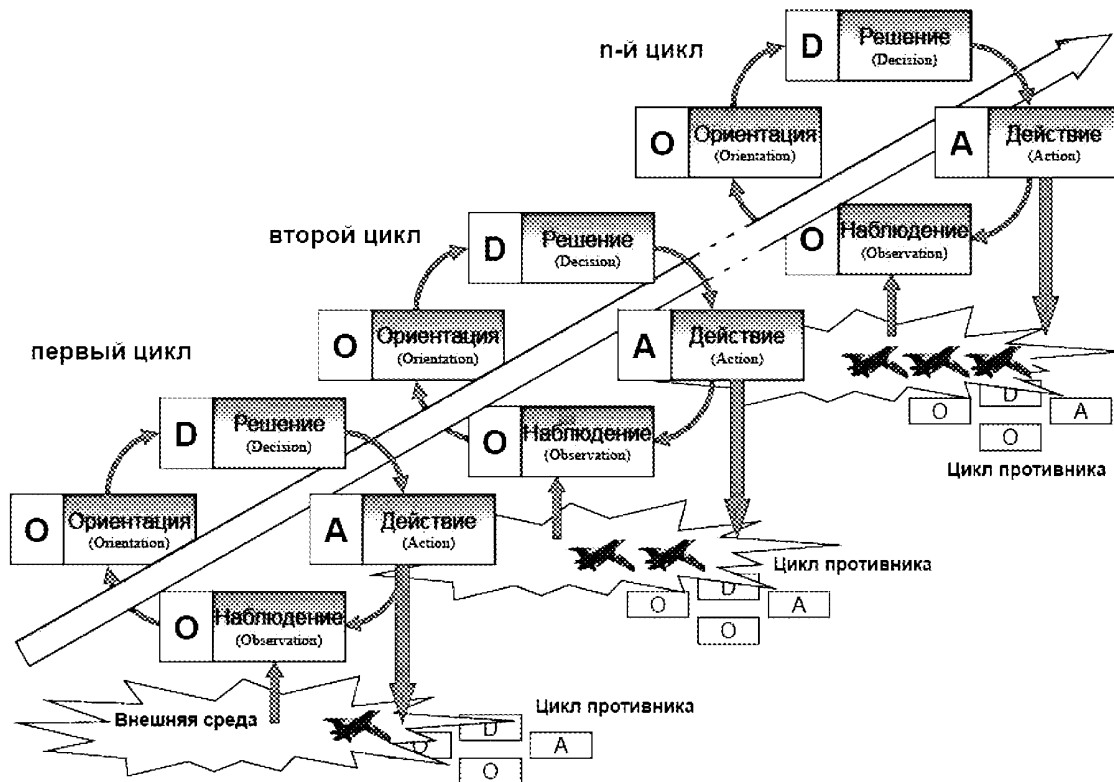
n-й цикл

D Решение (Decision)

O Ориентация (Orientation)

A Действие (Action)

O Наблюдение (Observation)

второй цикл

D Решение (Decision)

O Ориентация (Orientation)

A Действие (Action)

O Наблюдение (Observation)

первый цикл

D Решение (Decision)

O Ориентация (Orientation)

A Действие (Action)

O Наблюдение (Observation)

O D A O

Цикл противника

O D A O

Цикл противника

Внешняя среда

Цикл противника

O D A O